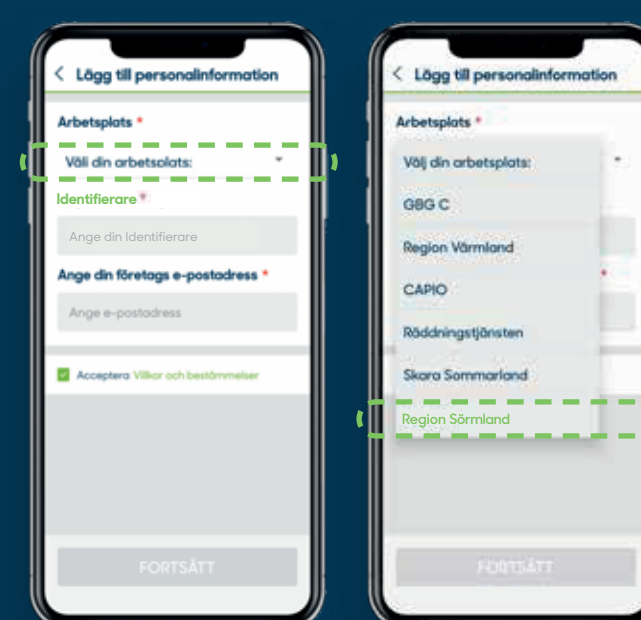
< Lägg till personalinformation

Arbetsplats *

Välj din arbetsplats:

Identifierare *

Ange din Identifierare

Ange din företags e-postadress *

Ange e-postadress

Acceptera Villkor och bestämmelser

FORTSÄTT

< Lägg till personalinformation

Arbetsplats *

Välj din arbetsplats:

GBG C

Region Värmland

CAPIO

Räddningstjänsten

Skara Sommarland

Region Sörmland

FORTSÄTT